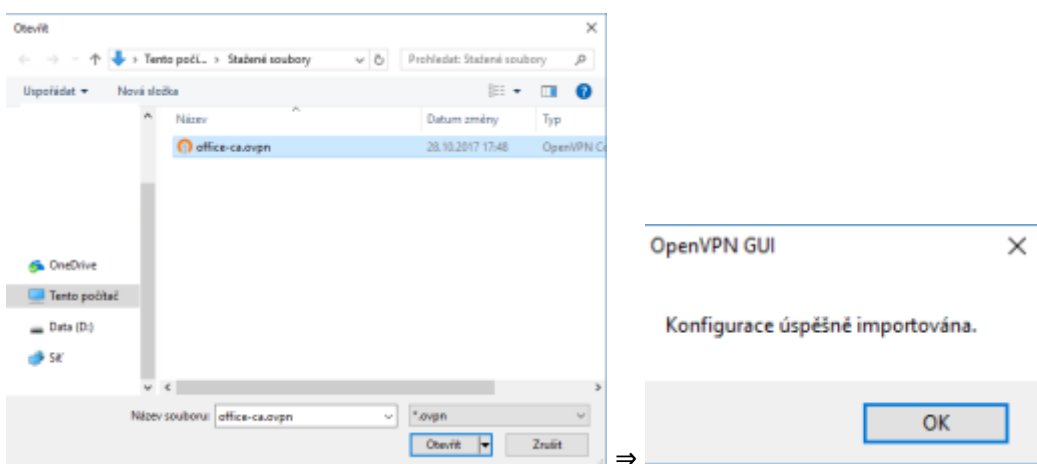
Otevřít

Tento poč... > Stažené soubory

Prohledat: Stažené soubory

Uspořádat ▾ Nová složka

| Název | Datum změny | Typ |
|---|---|---|
| office-ca.ovpn | 28.10.2017 17:48 | OpenVPN Co |

OneDrive
Tento počítač
Data (D:)
Síť

Název souboru: office-ca.ovpn
*.ovpn
Otevřít
Zrušit

⇒

OpenVPN GUI

Konfigurace úspěšně importována.

OK